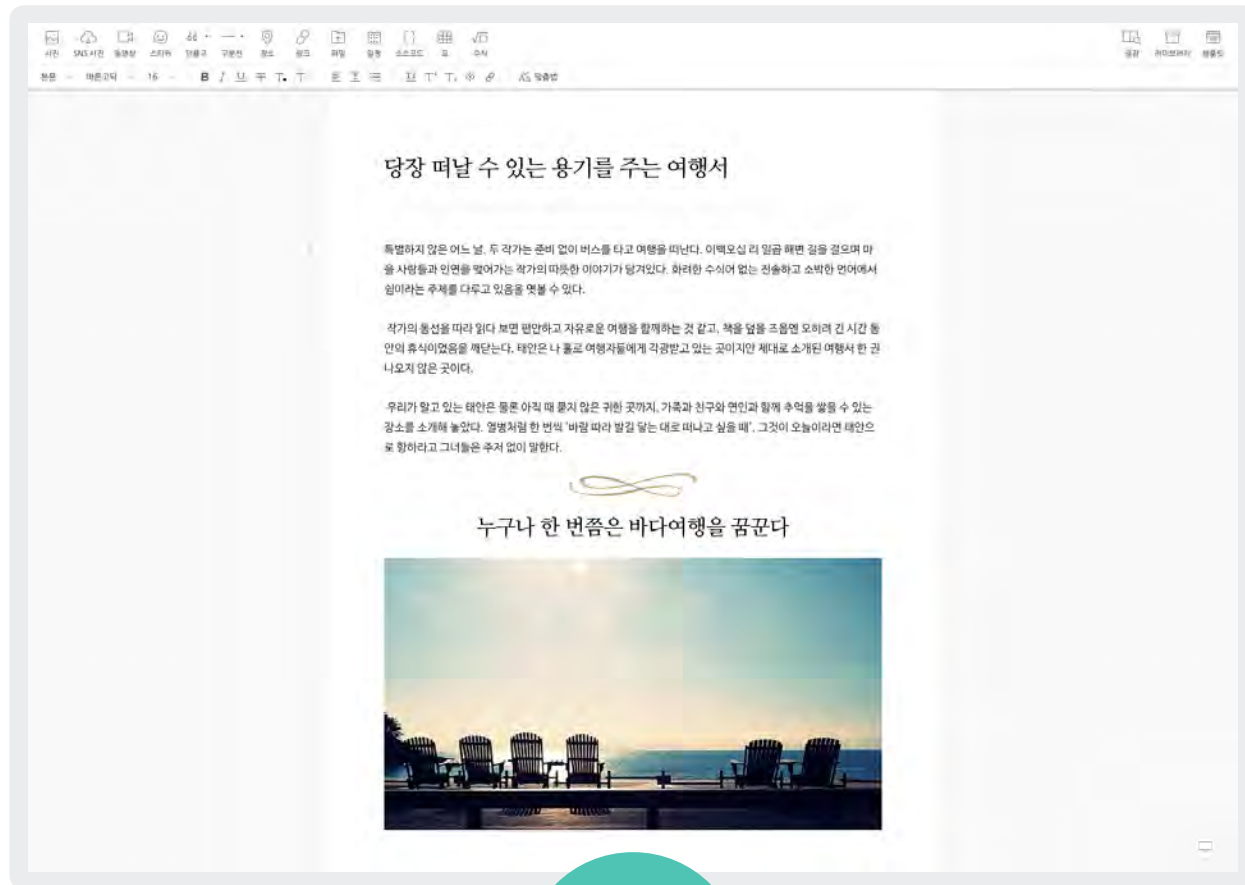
사진 SNS사진 동영상 스티커 인용구 구분선 장소 링크 파일 일정 소스코드 표 수식

공감 라이브러리 템플릿

본문 나눔고딕 16 B I U T T 맞춤법

당장 떠날 수 있는 용기를 주는 여행서

특별하지 않은 어느 날, 두 작가는 준비 없이 버스를 타고 여행을 떠난다. 이백오십 리 일곱 해변 길을 걸으며 마을 사람들과 인연을 맺어가는 작가의 따뜻한 이야기가 담겨있다. 화려한 수식어 없는 진솔하고 소박한 언어에서 쉼이라는 주제를 다루고 있음을 엿볼 수 있다.

작가의 동선을 따라 읽다 보면 편안하고 자유로운 여행을 함께하는 것 같고, 책을 덮을 즈음엔 오히려 긴 시간 동안의 휴식이었음을 깨닫는다. 태안은 나 홀로 여행자들에게 각광받고 있는 곳이지만 제대로 소개된 여행서 한 권 나오지 않은 곳이다.

우리가 알고 있는 태안은 물론 아직 때 묻지 않은 귀한 곳까지, 가족과 친구와 연인과 함께 추억을 쌓을 수 있는 장소를 소개해 놓았다. 열병처럼 한 번씩 '바람 따라 발길 닿는 대로 떠나고 싶을 때', 그것이 오늘이라면 태안으로 향하라고 그녀들은 주저 없이 말한다.

누구나 한 번쯤은 바다여행을 꿈꾼다